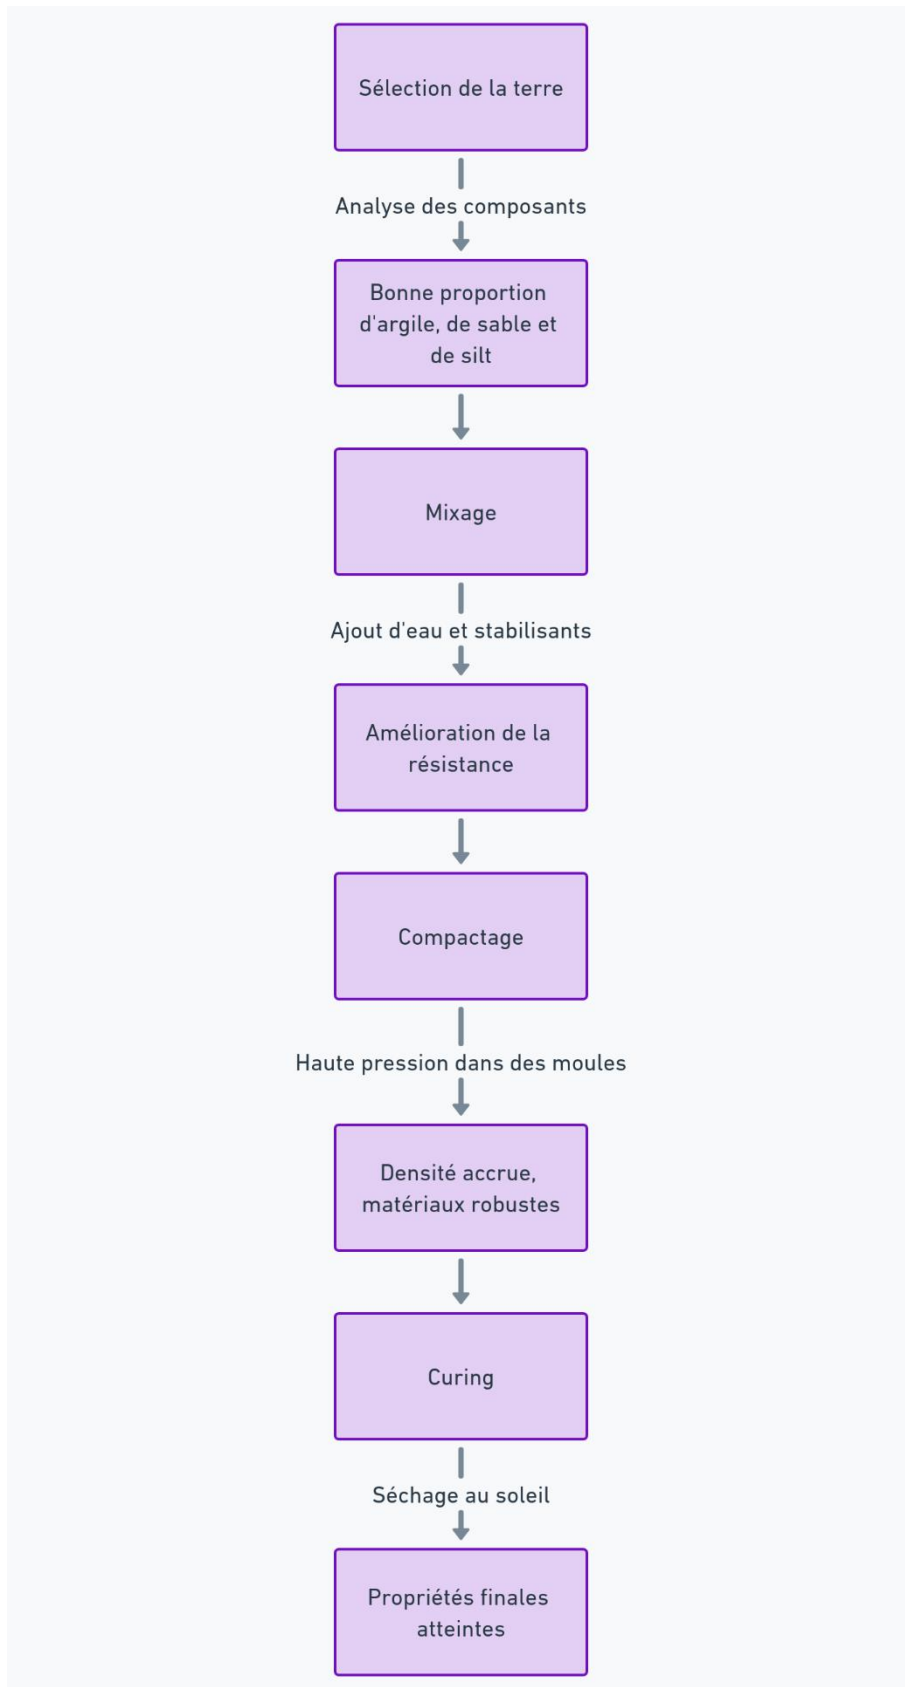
Sélection de la terre

Analyse des composants

Bonne proportion d'argile, de sable et de silt

Mixage

Ajout d'eau et stabilisants

Amélioration de la résistance

Compactage

Haute pression dans des moules

Densité accrue, matériaux robustes

Curing

Séchage au soleil

Propriétés finales atteintes